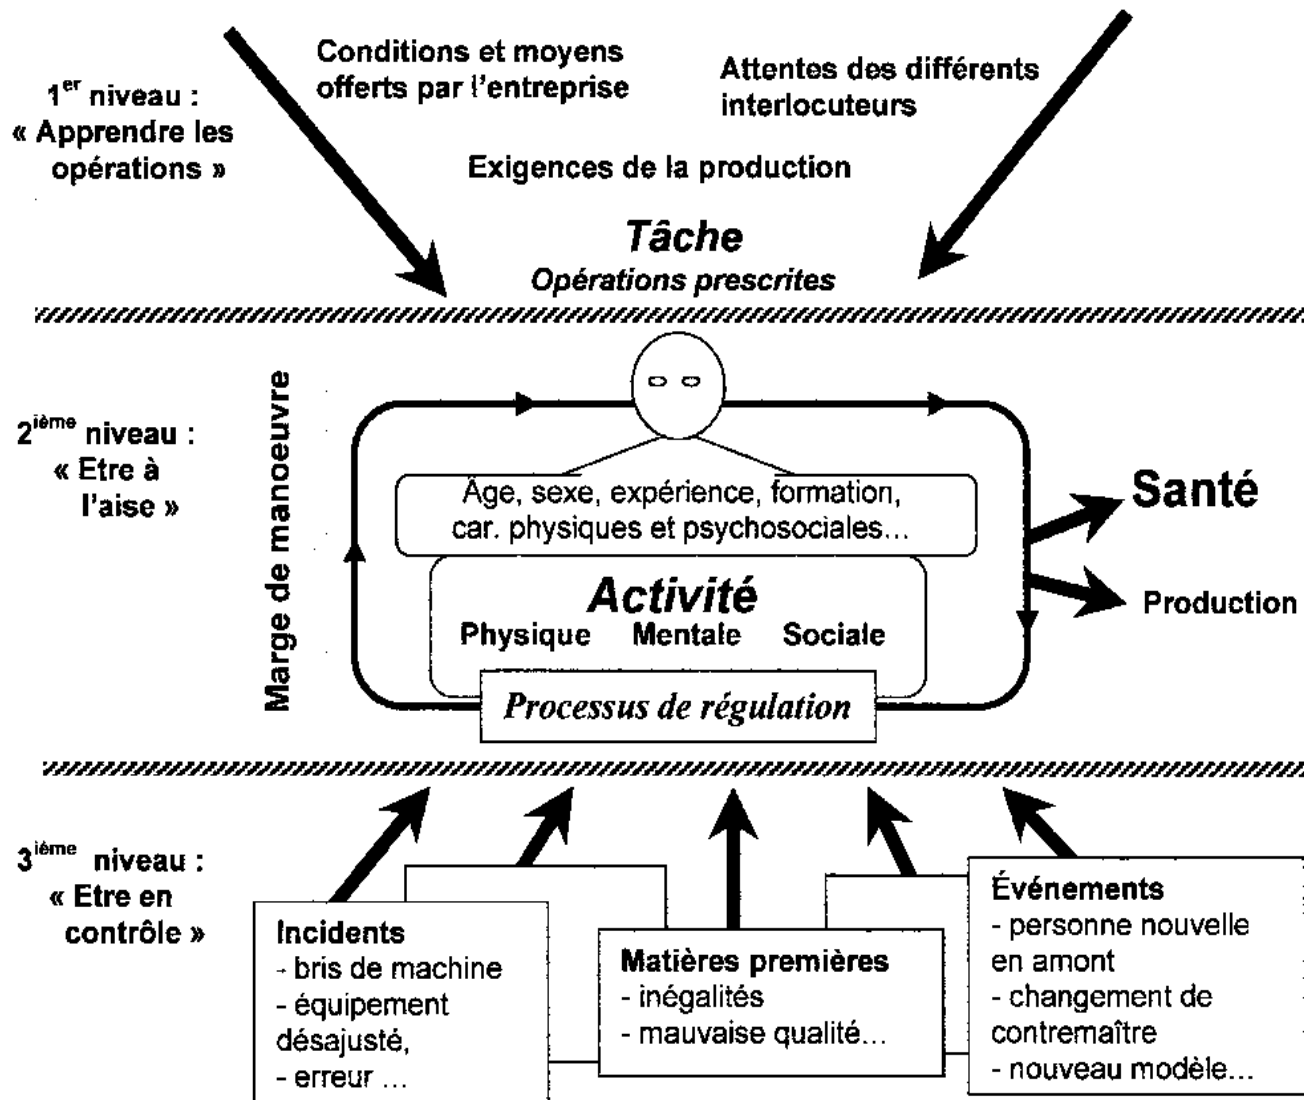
$1^{er}$ niveau :
« Apprendre les opérations »

Conditions et moyens offerts par l'entreprise

Attentes des différents interlocuteurs

Exigences de la production

Tâche
Opérations prescrites

$2^{ième}$ niveau :
« Etre à l'aise »

Marge de manoeuvre

Âge, sexe, expérience, formation, car. physiques et psychosociales...

Activité
Physique Mentale Sociale

Processus de régulation

Santé

Production

$3^{ième}$ niveau :
« Etre en contrôle »

Incidents
- bris de machine
- équipement désajusté,
- erreur ...

Matières premières
- inégalités
- mauvaise qualité...

Événements
- personne nouvelle en amont
- changement de contremaître
- nouveau modèle...